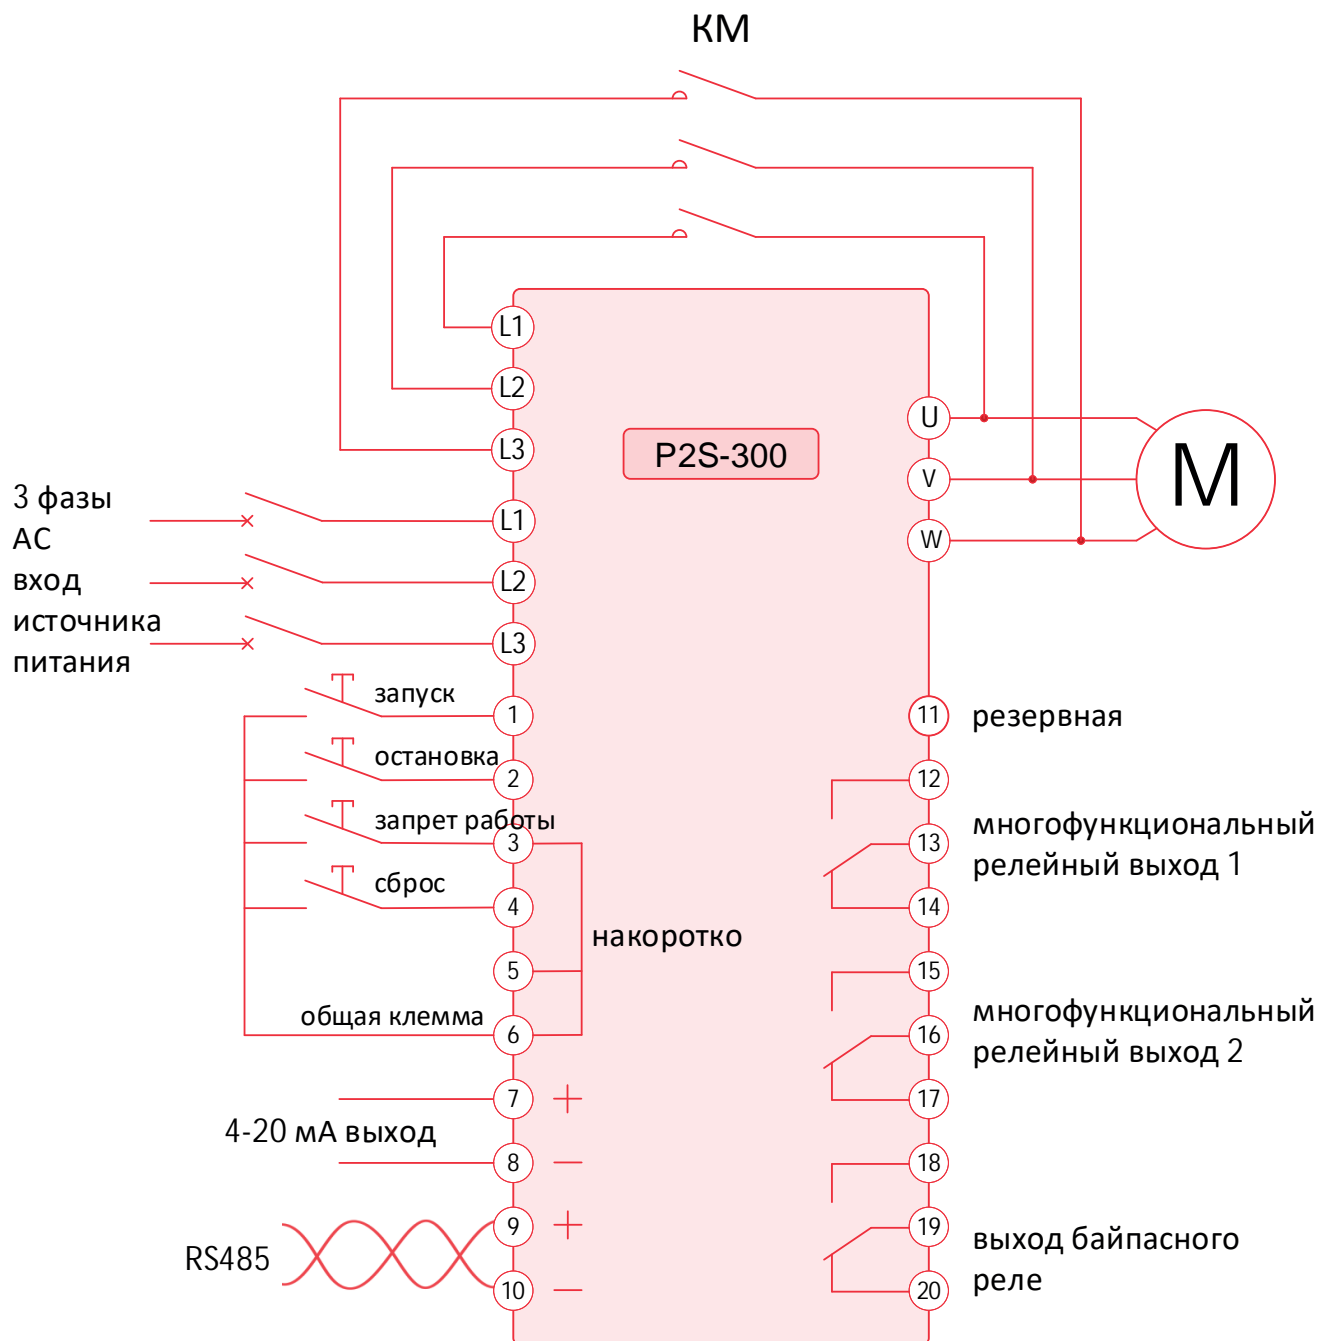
KM

L1
L2
L3

P2S-300

U
V
W

M

3 фазы
AC
вход
источника
питания

L1
L2
L3

запуск
1
остановка
2
запрет работы
3
сброс
4
5
общая клемма
6
накоротко

7 +
4-20 мА выход
8 −

RS485
9 +
10 −

11 резервная
12
13
14
многофункциональный релейный выход 1
15
16
17
многофункциональный релейный выход 2
18
19
20
выход байпасного реле